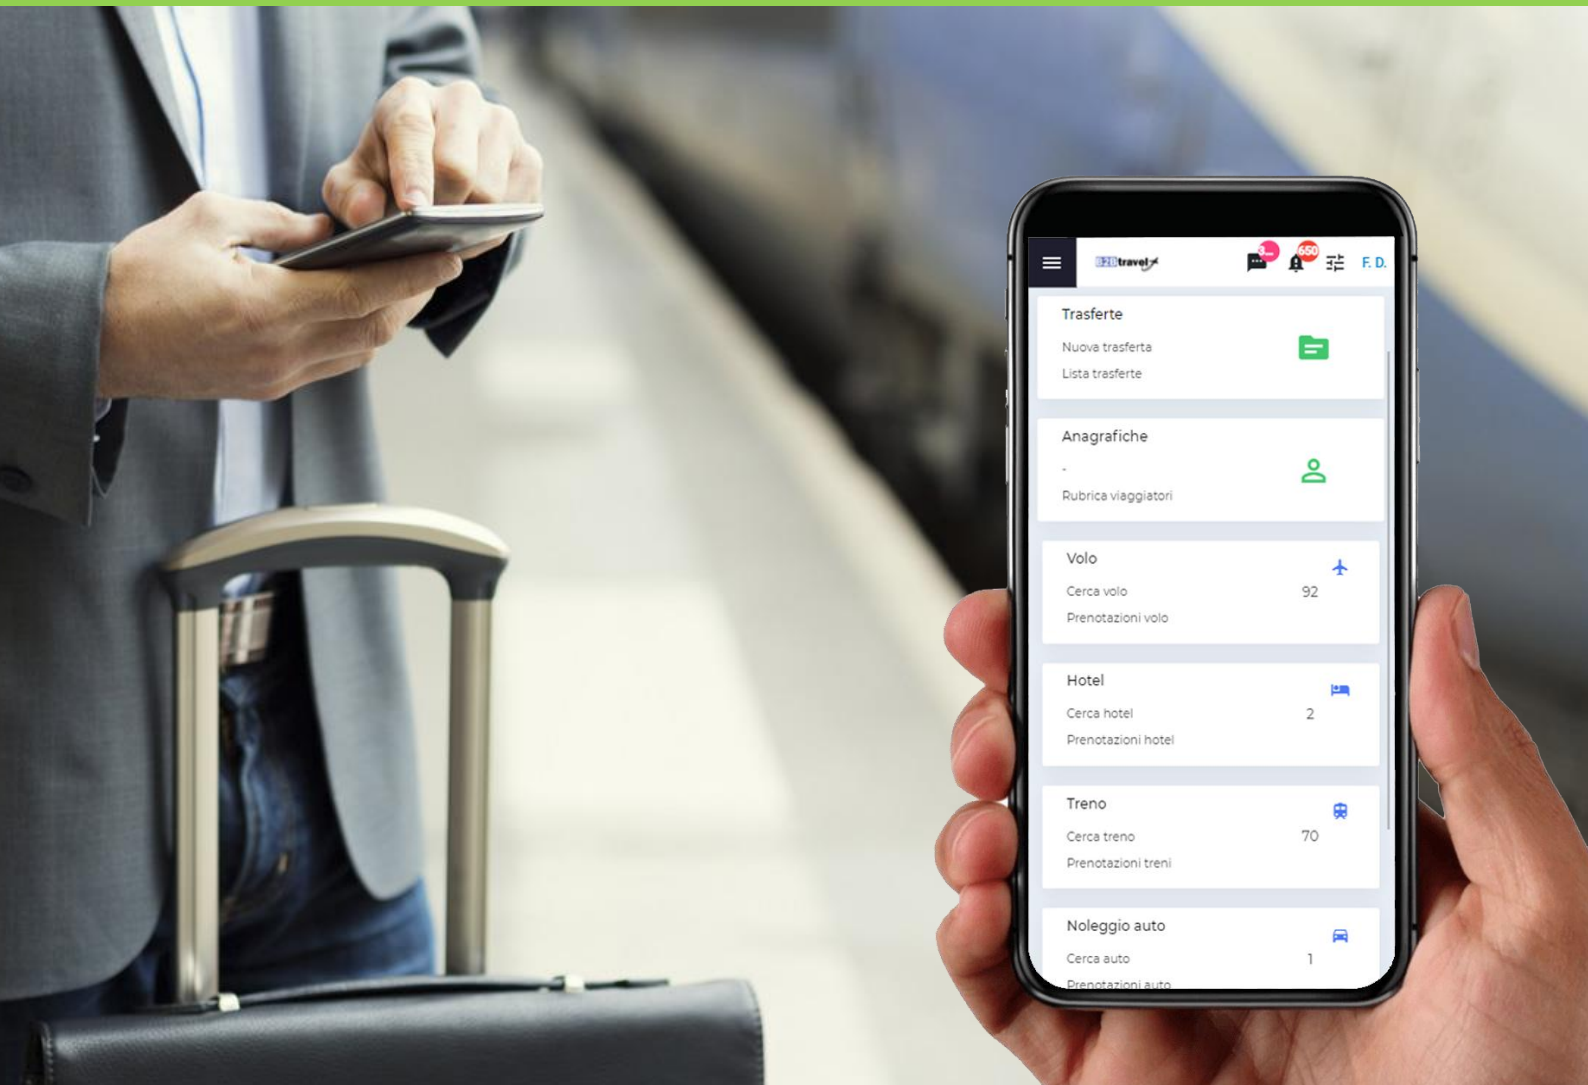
B2Btravel
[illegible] 650 F. D.

Trasferte
Nuova trasferta
Lista trasferte

Anagrafiche
-
Rubrica viaggiatori

Volo
Cerca volo 92
Prenotazioni volo

Hotel
Cerca hotel 2
Prenotazioni hotel

Treno
Cerca treno 70
Prenotazioni treni

Noleggio auto
Cerca auto 1
Prenotazioni auto